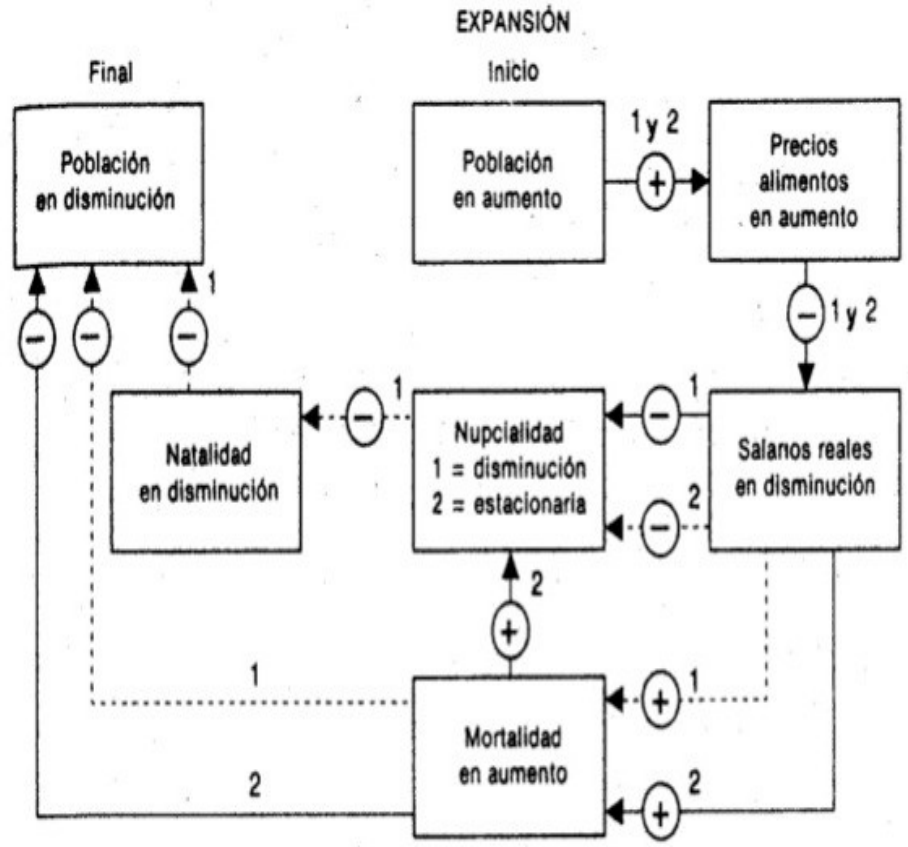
EXPANSIÓN

Final

Inicio

Población en disminución

Población en aumento

1 y 2

+

Precios alimentos en aumento

−

1 y 2

−

−

−

1

1

−

Natalidad en disminución

Nupcialidad
1 = disminución
2 = estacionaria

1

−

Salanos reales en disminución

2

−

2

+

1

+

1

Mortalidad en aumento

2

2

+